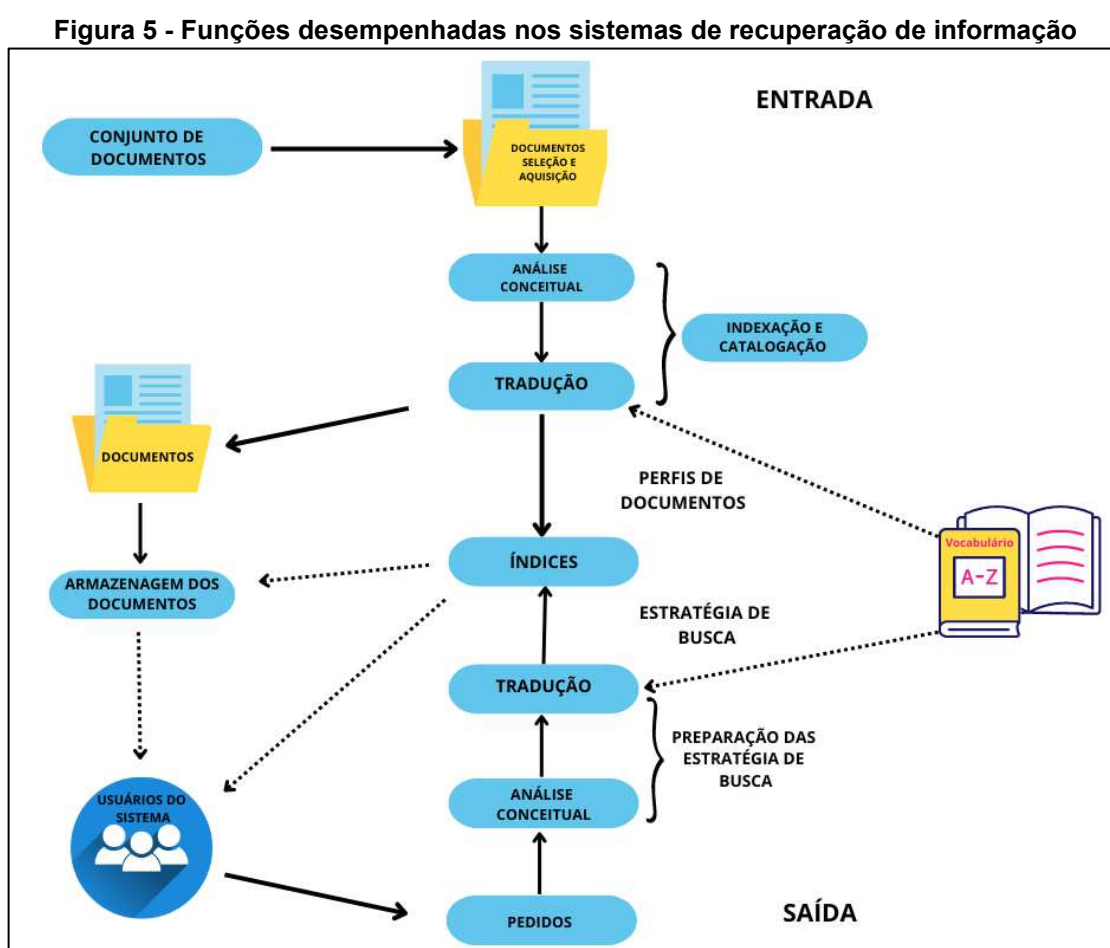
Figura 5 - Funções desempenhadas nos sistemas de recuperação de informação

ENTRADA

CONJUNTO DE DOCUMENTOS

DOCUMENTOS SELEÇÃO E AQUISIÇÃO

ANÁLISE CONCEITUAL

INDEXAÇÃO E CATALOGAÇÃO

TRADUÇÃO

DOCUMENTOS

PERFIS DE DOCUMENTOS

ÍNDICES

ARMAZENAGEM DOS DOCUMENTOS

Vocabulário

A-Z

ESTRATÉGIA DE BUSCA

TRADUÇÃO

PREPARAÇÃO DAS ESTRATÉGIA DE BUSCA

USUÁRIOS DO SISTEMA

ANÁLISE CONCEITUAL

PEDIDOS

SAÍDA